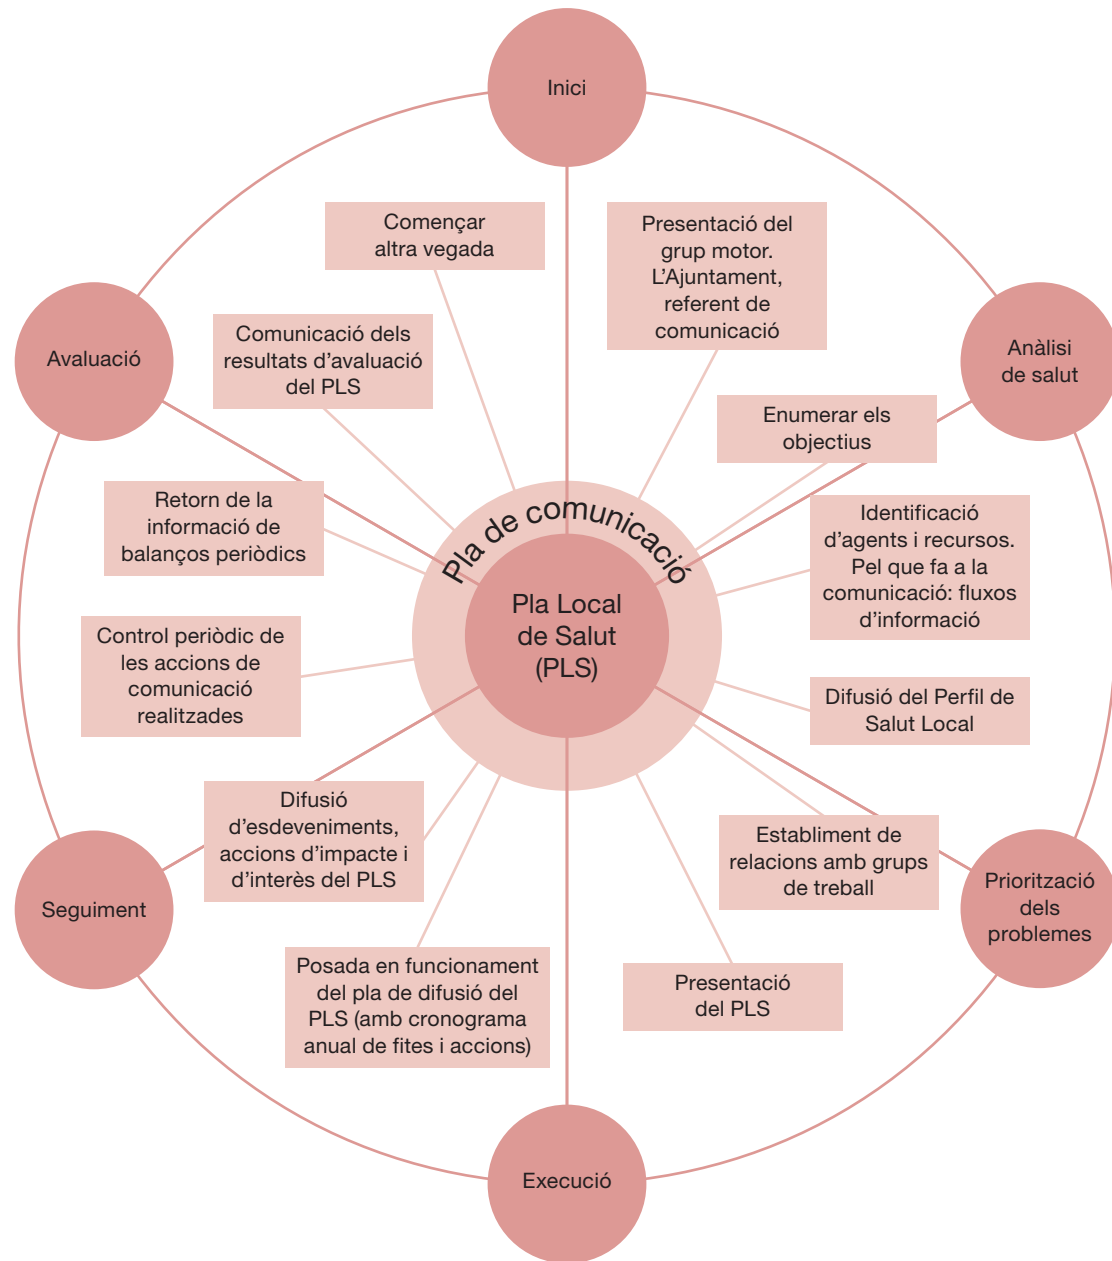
Inici

Començar altra vegada

Presentació del grup motor. L'Ajuntament, referent de comunicació

Avaluació

Comunicació dels resultats d'avaluació del PLS

Anàlisi de salut

Enumerar els objectius

Retorn de la informació de balanços periòdics

Pla de comunicació

Identificació d'agents i recursos. Pel que fa a la comunicació: fluxos d'informació

Pla Local de Salut (PLS)

Control periòdic de les accions de comunicació realitzades

Difusió del Perfil de Salut Local

Difusió d'esdeveniments, accions d'impacte i d'interès del PLS

Establiment de relacions amb grups de treball

Seguiment

Priorització dels problemes

Posada en funcionament del pla de difusió del PLS (amb cronograma anual de fites i accions)

Presentació del PLS

Execució